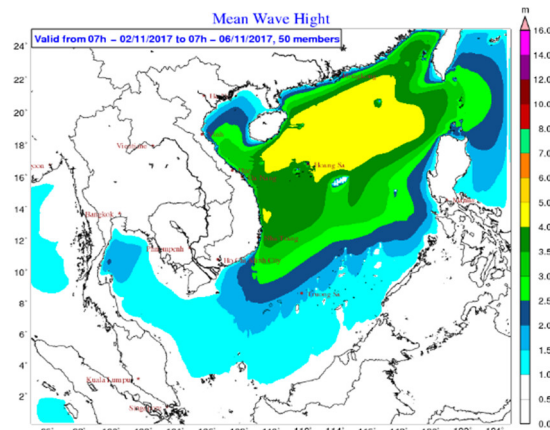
Mean Wave Hight

Valid from 07h - 02/11/2017 to 07h - 06/11/2017, 50 members

24°
22°
20°
18°
16°
14°
12°
10°
8°
6°
4°
2°

Vientiane
Hoang Sa
Bangkok
Phnompenh
Truong Sa
Kuala Lumpur

m
16.0
14.0
12.0
10.0
8.0
7.0
6.0
5.0
4.0
3.5
3.0
2.5
2.0
1.5
1.0
0.5
0.0